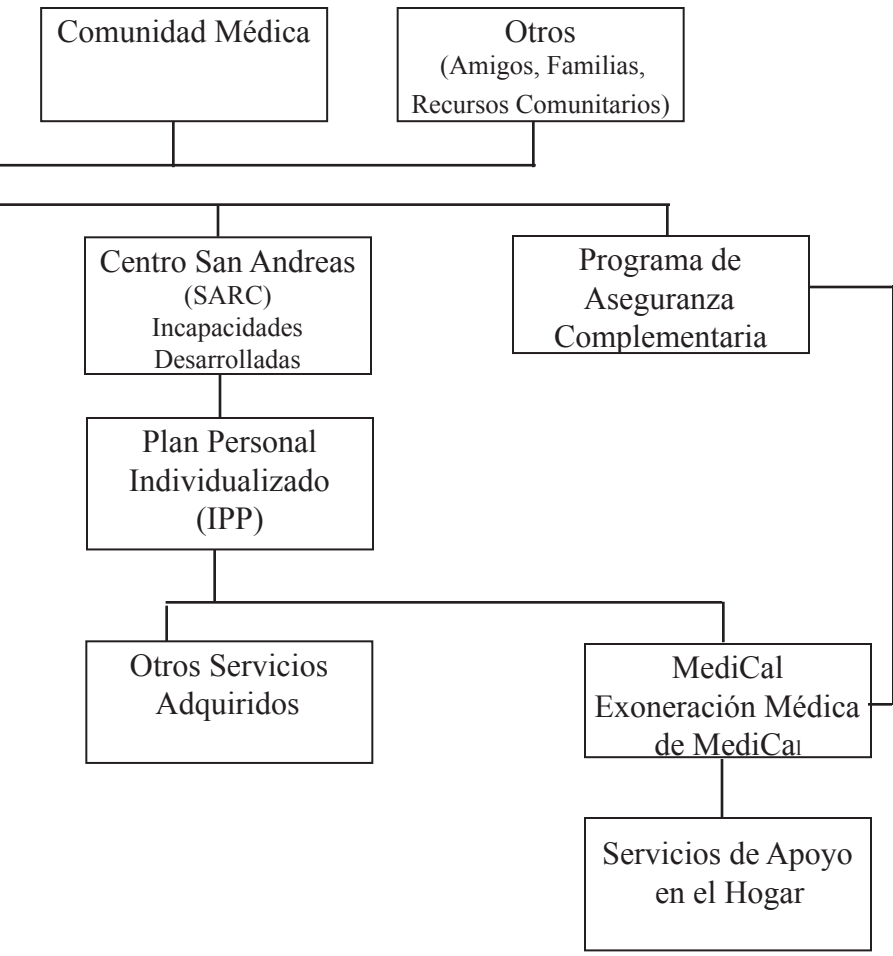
Comunidad Médica

Otros
(Amigos, Familias, Recursos Comunitarios)

Centro San Andreas
(SARC)
Incapacidades Desarrolladas

Programa de Aseguranza Complementaria

Plan Personal Individualizado
(IPP)

Otros Servicios Adquiridos

MediCal
Exoneración Médica de MediCal

Servicios de Apoyo en el Hogar